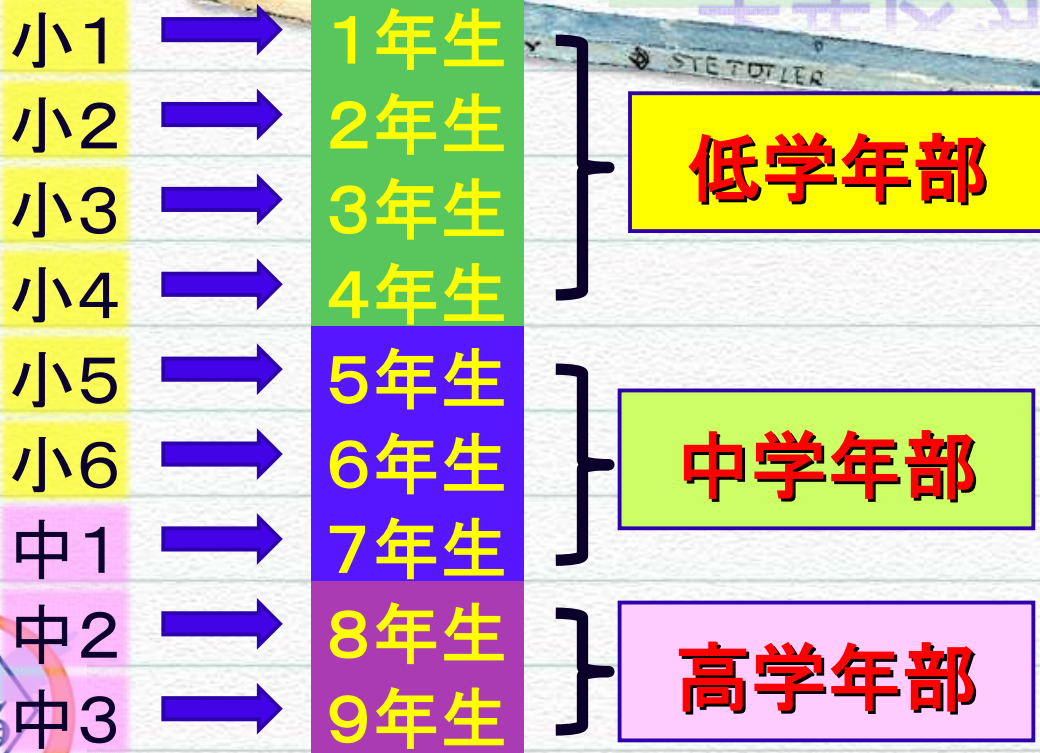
STETDTLER

| | |
|---|---|
| 小1 | 1年生 |
| 小2 | 2年生 |
| 小3 | 3年生 |
| 小4 | 4年生 |
| 小5 | 5年生 |
| 小6 | 6年生 |
| 中1 | 7年生 |
| 中2 | 8年生 |
| 中3 | 9年生 |

低学年部

中学年部

高学年部